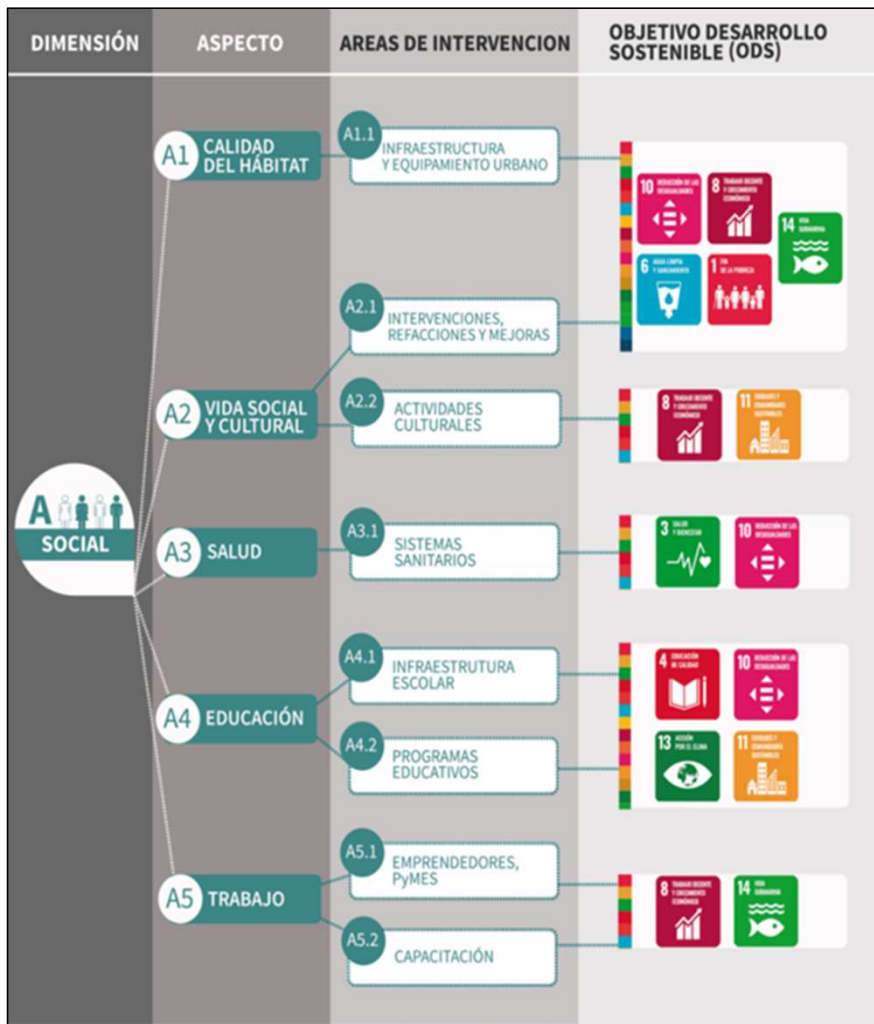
| DIMENSIÓN | ASPECTO | AREAS DE INTERVENCION | OBJETIVO DESARROLLO SOSTENIBLE (ODS) |
|---|---|---|---|
| A SOCIAL | A1 CALIDAD DEL HÁBITAT | A1.1 INFRAESTRUCTURA Y EQUIPAMIENTO URBANO | 10 REDUCCIÓN DE LAS DESIGUALDADES; 8 TRABAJO DECENTE Y CRECIMIENTO ECONÓMICO; 14 VIDA SUBMARINA; 6 AGUA LIMPIA Y SANEAMIENTO; 1 FIN DE LA POBREZA |
| | A2 VIDA SOCIAL Y CULTURAL | A2.1 INTERVENCIONES, REFACCIONES Y MEJORAS | |
| | | A2.2 ACTIVIDADES CULTURALES | 8 TRABAJO DECENTE Y CRECIMIENTO ECONÓMICO; 11 CIUDADES Y COMUNIDADES SOSTENIBLES |
| | A3 SALUD | A3.1 SISTEMAS SANITARIOS | 3 SALUD Y BIENESTAR; 10 REDUCCIÓN DE LAS DESIGUALDADES |
| | A4 EDUCACIÓN | A4.1 INFRAESTRUTURA ESCOLAR | 4 EDUCACIÓN DE CALIDAD; 10 REDUCCIÓN DE LAS DESIGUALDADES |
| | | A4.2 PROGRAMAS EDUCATIVOS | 13 ACCIÓN POR EL CLIMA; 11 CIUDADES Y COMUNIDADES SOSTENIBLES |
| | A5 TRABAJO | A5.1 EMPRENDEDORES, PyMES | 8 TRABAJO DECENTE Y CRECIMIENTO ECONÓMICO; 14 VIDA SUBMARINA |
| | | A5.2 CAPACITACIÓN | |